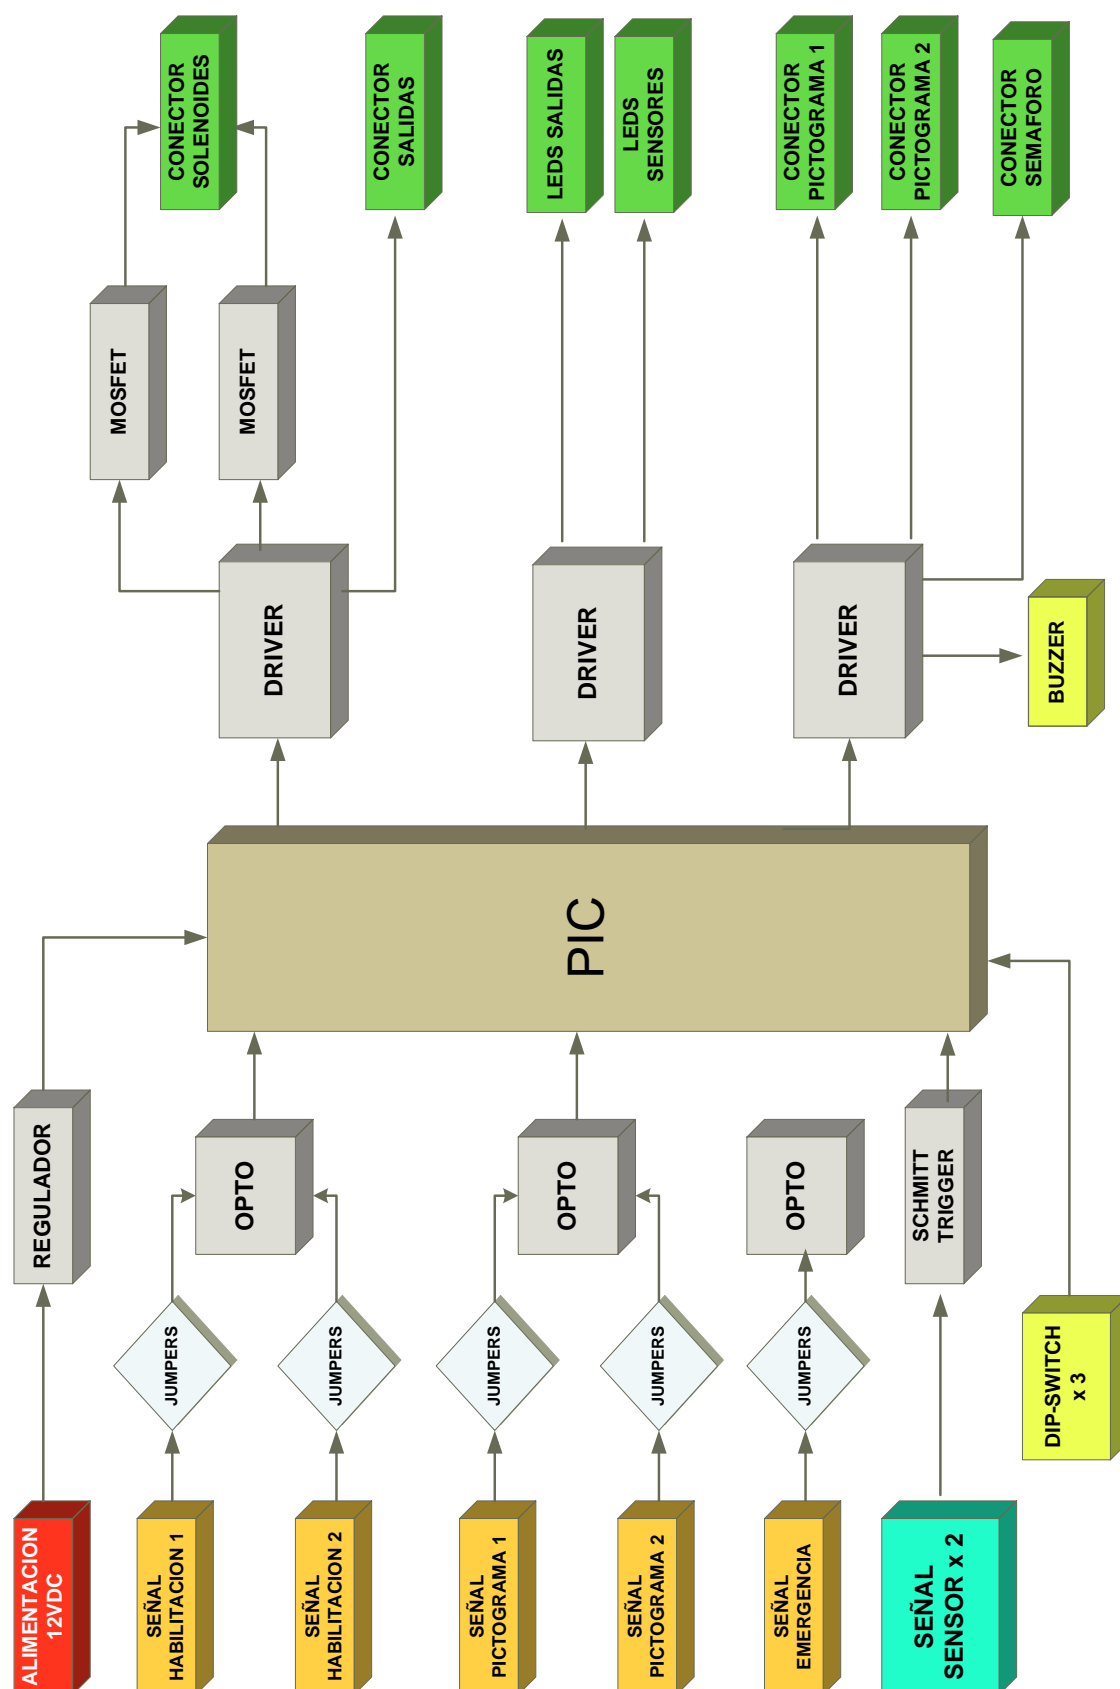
CONECTOR SOLENOIDES

CONECTOR SALIDAS

LEDS SALIDAS

LEDS SENSORES

CONECTOR PICTOGRAMA 1

CONECTOR PICTOGRAMA 2

CONECTOR SEMAFORO

MOSFET

MOSFET

DRIVER

DRIVER

DRIVER

BUZZER

PIC

REGULADOR

OPTO

OPTO

OPTO

SCHMITT TRIGGER

JUMPERS

JUMPERS

JUMPERS

JUMPERS

JUMPERS

DIP-SWITCH x 3

ALIMENTACION 12VDC

SEÑAL HABILITACION 1

SEÑAL HABILITACION 2

SEÑAL PICTOGRAMA 1

SEÑAL PICTOGRAMA 2

SEÑAL EMERGENCIA

SEÑAL SENSOR x 2